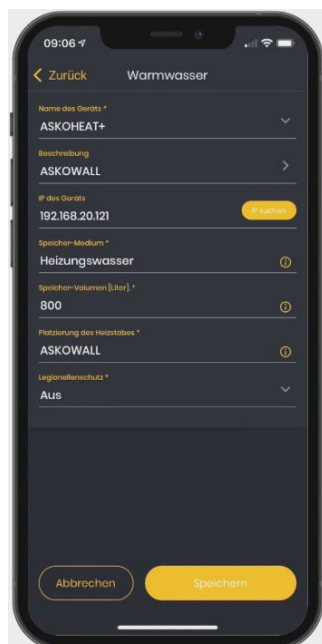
09:06

Zurück Warmwasser

Name des Geräts *
ASKOHEAT+

Beschreibung
ASKOWALL

IP des Geräts
192.168.20.121
IP suchen

Speicher-Medium *
Heizungswasser

Speicher-Volumen [Liter] *
800

Platzierung des Heizstabes *
ASKOWALL

Legionellenschutz *
Aus

Abbrechen
Speichern